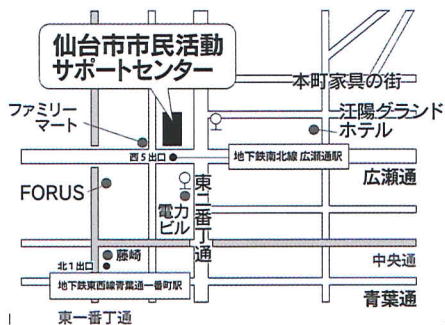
仙台市市民活動
サポートセンター

本町家具の街

ファミリー
マート

江陽グランド
ホテル

西5出口

地下鉄南北線 広瀬通駅

広瀬通

FORUS

東二番丁通

電力
ビル

中央通

藤崎

北1出口

地下鉄東西線青葉通一番町駅

青葉通

東一番丁通